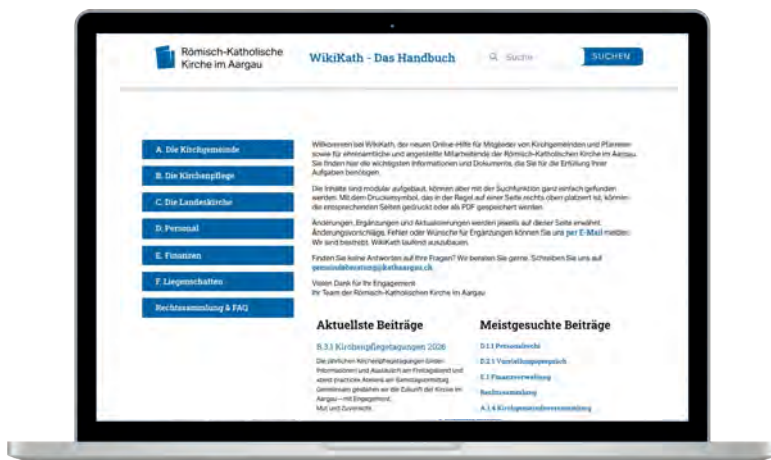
Römisch-Katholische Kirche im Aargau

WikiKath - Das Handbuch

Suche

SUCHEN

A. Die Kirchgemeinde

B. Die Kirchenpflege

C. Die Landeskirche

D. Personal

E. Finanzen

F. Liegenschaften

Rechtssammlung & FAQ

Willkommen bei WikiKath, der neuen Online-Hilfe für Mitglieder von Kirchgemeinden und Pfarreien sowie für ehrenamtliche und angestellte Mitarbeitende der Römisch-Katholischen Kirche im Aargau. Sie finden hier die wichtigsten Informationen und Dokumente, die Sie für die Erfüllung Ihrer Aufgaben benötigen.

Die Inhalte sind modular aufgebaut, können aber mit der Suchfunktion ganz einfach gefunden werden. Mit dem Druckersymbol, das in der Regel auf einer Seite rechts oben platziert ist, können die entsprechenden Seiten gedruckt oder als PDF gespeichert werden.

Änderungen, Ergänzungen und Aktualisierungen werden jeweils auf dieser Seite erwähnt. Änderungsvorschläge, Fehler oder Wünsche für Ergänzungen können Sie uns per E-Mail melden. Wir sind bestrebt, WikiKath laufend auszubauen.

Finden Sie keine Antworten auf Ihre Fragen? Wir beraten Sie gerne. Schreiben Sie uns auf gemeindeberatung@kathaargau.ch

Vielen Dank für Ihr Engagement
Ihr Team der Römisch-Katholischen Kirche im Aargau

Aktuellste Beiträge

B.3.1 Kirchenpflegetagungen 2026

Die jährlichen Kirchenpflegetagungen bieten Informationen und Austausch am Freitagabend und zwei praktische Ateliers am Samstagvormittag. Gemeinsam gestalten wir die Zukunft der Kirche im Aargau – mit Engagement, Mut und Zuversicht.

Meistgesuchte Beiträge

D.1.1 Personalrecht

D.2.1 Vorstellungsgespräch

E.1 Finanzverwaltung

Rechtssammlung

A.1.4 Kirchgemeindeversammlung